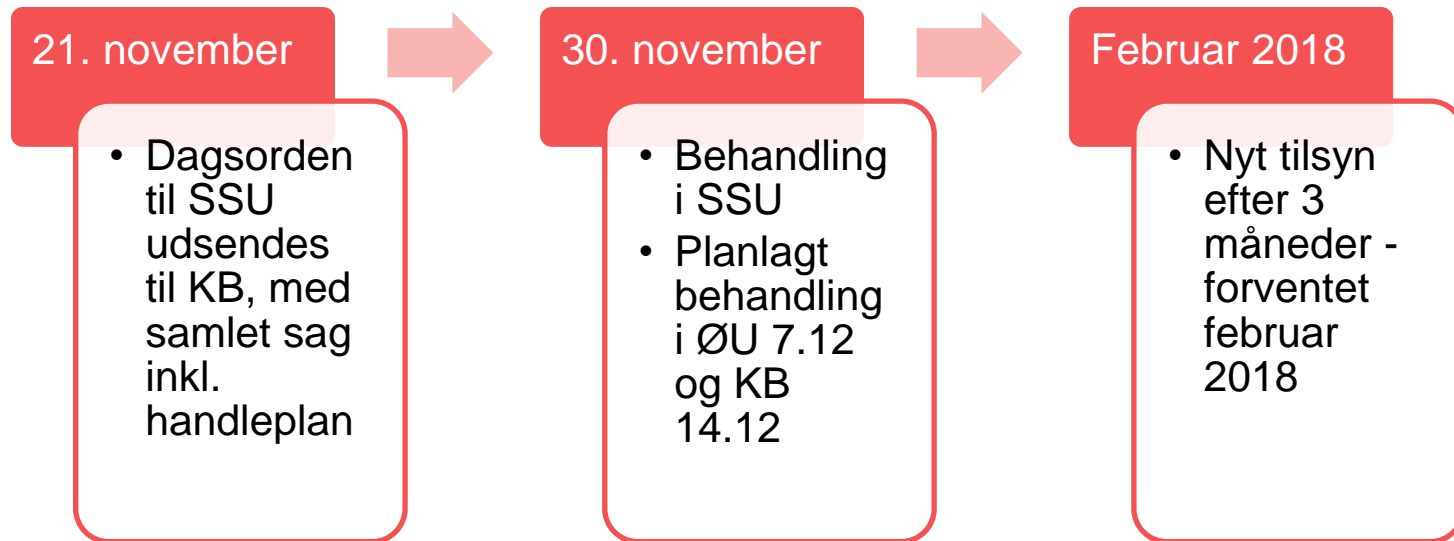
21. november

• Dagsorden til SSU udsendes til KB, med samlet sag inkl. handleplan

30. november

• Behandling i SSU
• Planlagt behandling i ØU 7.12 og KB 14.12

Februar 2018

• Nyt tilsyn efter 3 måneder - forventet februar 2018